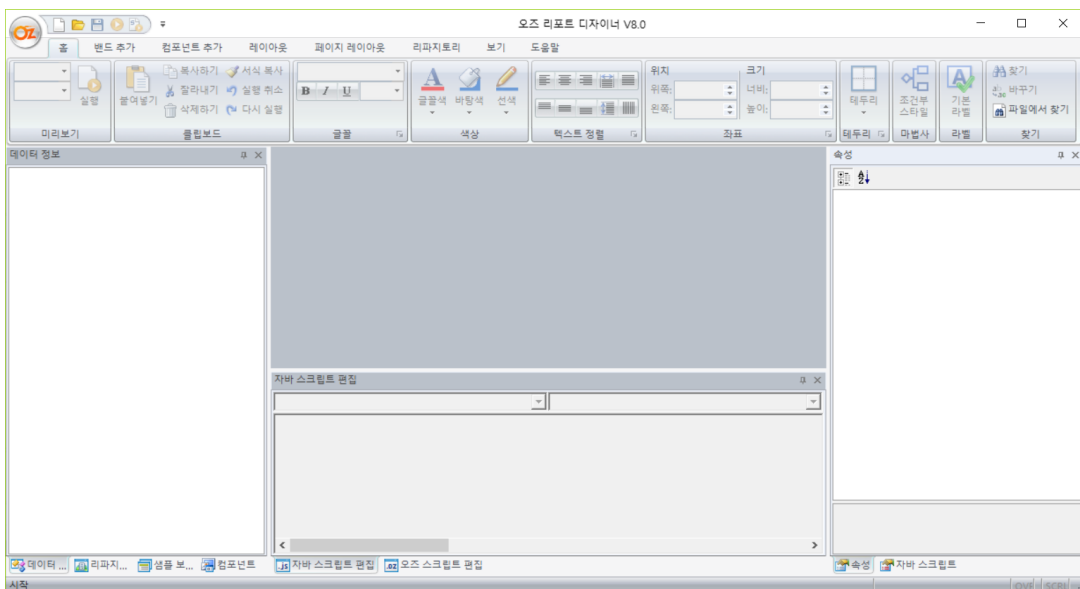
OZ

오즈 리포트 디자이너 V8.0

홈 밴드 추가 컴포넌트 추가 레이아웃 페이지 레이아웃 리파지토리 보기 도움말

실행
미리보기

붙여넣기
복사하기
서식 복사
잘라내기
실행 취소
삭제하기
다시 실행
클립보드

B I U
글꼴

글꼴색 바탕색 선색
색상

텍스트 정렬

위치
위쪽:
왼쪽:
크기
너비:
높이:
좌표

테두리
테두리

조건부 스타일
마법사

기본 라벨
라벨

찾기
바꾸기
파일에서 찾기
찾기

데이터 정보

속성

자바 스크립트 편집

데이터 ... 리파지... 샘플 보... 컴포넌트

자바 스크립트 편집 오즈 스크립트 편집

속성 자바 스크립트

시작

OVR SCRL